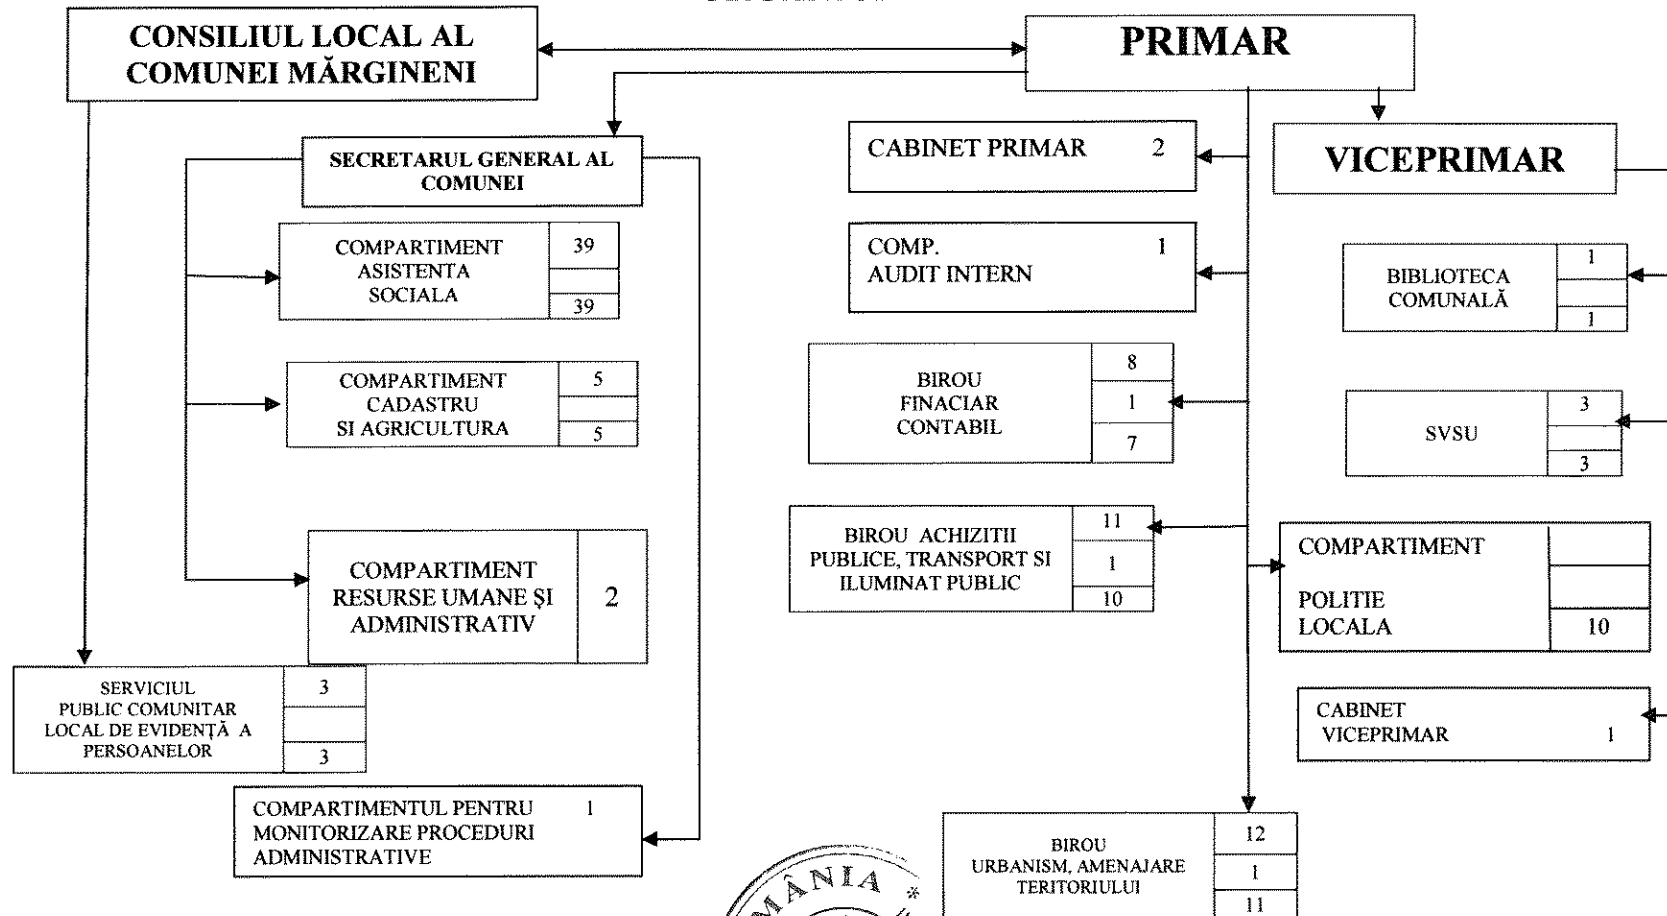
CONSILIUL LOCAL AL COMUNEI MĂRGINENI

PRIMAR

SECRETARUL GENERAL AL COMUNEI

CABINET PRIMAR 2

VICEPRIMAR

| COMPARTIMENT ASISTENTA SOCIALA | 39 |
|---|---|
| | |
| | 39 |

COMP. AUDIT INTERN 1

| BIBLIOTECA COMUNALĂ | 1 |
|---|---|
| | |
| | 1 |

| COMPARTIMENT CADASTRU SI AGRICULTURA | 5 |
|---|---|
| | |
| | 5 |

| BIROU FINACIAR CONTABIL | 8 |
|---|---|
| | 1 |
| | 7 |

| SVSU | 3 |
|---|---|
| | |
| | 3 |

| BIROU ACHIZITII PUBLICE, TRANSPORT SI ILUMINAT PUBLIC | 11 |
|---|---|
| | 1 |
| | 10 |

| COMPARTIMENT RESURSE UMANE ŞI ADMINISTRATIV | 2 |
|---|---|

| COMPARTIMENT POLITIE LOCALA | |
|---|---|
| | |
| | 10 |

| SERVICIUL PUBLIC COMUNITAR LOCAL DE EVIDENŢĂ A PERSOANELOR | 3 |
|---|---|
| | |
| | 3 |

CABINET VICEPRIMAR 1

COMPARTIMENTUL PENTRU MONITORIZARE PROCEDURI ADMINISTRATIVE 1

| BIROU URBANISM, AMENAJARE TERITORIULUI | 12 |
|---|---|
| | 1 |
| | 11 |

ÂNIA